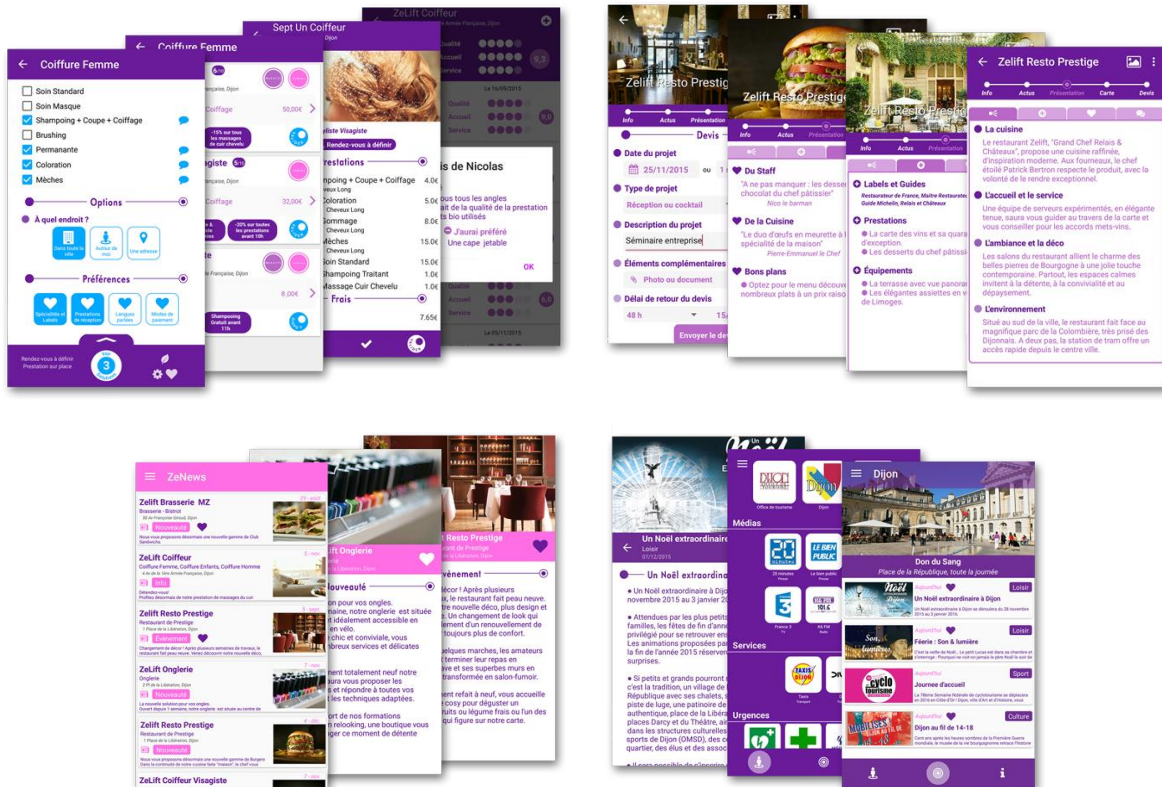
Coiffure Femme

Soin Standard
Soin Masque
Shampoing + Coupe + Coiffage
Brushing
Permanante
Coloration
Mèches

Options

À quel endroit ?

Dans toute la ville
Autour de moi
Une adresse

Préférences

Spécialités et Labels
Prestations de réception
Langues parlées
Modes de paiement

Rendez-vous à définir
Prestation sur place

3

Coiffure Femme

Coiffage 50,00€
-15% sur tous les massages de cuir chevelu

32,00€
20% sur toutes les prestations avant 10h

8,00€
Shampooing Gratuit avant 11h

Sept Un Coiffeur
Dijon

Rendez-vous à définir

Prestations
Shampoing + Coupe + Coiffage 4.0€
Coloration 5.0€
Cheveux Long
Gommage 8.0€
Cheveux Long
Mèches 15.0€
Cheveux Long
Soin Standard 15.0€
Shampoing Traitant 1.0€
Massage Cuir Chevelu 1.0€

Frais
7.65€

ZeLift Coiffeur

Qualité
Accueil
Service
9,3

Le 16/09/2015
Qualité
Accueil
Service

Avis de Nicolas
Tous tous les angles
lité de la qualité de la prestation
es bio utilisés
J'aurai préféré
Une cape jetable
OK

Le 09/11/2015

Zelift Resto Prestige
Info
Actus
Présentation
Devis
Date du projet
25/11/2015
Type de projet
Réception ou cocktail
Description du projet
Séminaire entreprise
Éléments complémentaires
Photo ou document
Délai de retour du devis
48 h
Envoyer le de

Zelift Resto Prestige
Info
Actus
Présentation
Du Staff
"A ne pas manquer : les desser chocolat du chef pâtissier"
Nico le barman
De la Cuisine
"Le duo d'oeufs en meurette à l spécialité de la maison"
Pierre-Emmanuel le Chef
Bons plans
Optez pour le menu découve nombreux plats à un prix raiso

Zelift Resto Prestige
Info
Actus
Présentation
Labels et Guides
Restaurateur de France, Maître Restaurateur
Guide Michelin, Relais et Châteaux
Prestations
La carte des vins et sa quara d'exception.
Les desserts du chef pâtissi
Équipements
La terrasse avec vue panorar
Des superbes assiettes en v de Limoges.

Zelift Resto Prestige
Info
Actus
Présentation
Carte
Devis
La cuisine
Le restaurant Zelift, "Grand Chef Relais & Châteaux", propose une cuisine raffinée, d'inspiration moderne. Aux fourneaux, le chef étoilé Patrick Bertron respecte le produit, avec la volonté de le rendre exceptionnel.
L'accueil et le service
Une équipe de serveurs expérimentés, en élégante tenue, saura vous guider au travers de la carte et vous conseiller pour les accords mets-vins.
L'ambiance et la déco
Les salons du restaurant allient le charme des belles pierres de Bourgogne à une jolie touche contemporaine. Partout, les espaces calmes invitent à la détente, à la convivialité et au dépaysement.
L'environnement
Situé au sud de la ville, le restaurant fait face au magnifique parc de la Colombière, très prisé des Dijonnais. A deux pas, la station de tram offre un accès rapide depuis le centre ville.

ZeNews
Zelift Brasserie MZ
Brasserie - Bistrot
Nouveauté
ZeLift Coiffeur
Coiffure Femme, Coiffure Enfants, Coiffure Homme
Info
Zelift Resto Prestige
Restaurant de Prestige
Événement
ZeLift Onglerie
Onglerie
Nouveauté
Zelift Resto Prestige
Restaurant de Prestige
Nouveauté
ZeLift Coiffeur Visagiste

ZeLift Onglerie
Nouveauté
on pour vos ongles.
naine, notre onglerie est située
idéalement accessible en
en vélo.
chic et conviviale, vous
breux services et délicates
ent totalement neuf notre
aura vous proposer les
e répondre à toutes vos
les techniques adaptées.
ort de nos formations
relooking, une boutique vous
ger ce moment de détente

Zelift Resto Prestige
Restaurant de Prestige
Événement
Décor ! Après plusieurs
, le restaurant fait peau neuve.
otre nouvelle déco, plus design et
. Un changement de look qui
ement d'un renouvellement de
toujours plus de confort.
quelques marches, les amateurs
terminer leur repas en
e et ses superbes murs en
transformé en salon-fumoir.
nent refait à neuf, vous accueille
cosy pour déguster un
uits ou légume frais ou l'un des
sur notre carte.

Un Noël extraordinaire
Loisir
01/12/2015
Un Noël extraordina
Un Noël extraordinaire à Dijon novembre 2015 au 3 janvier 20
Attendues par les plus petits familles, les fêtes de fin d'anné privilégié pour se retrouver en Les animations proposées pa la fin de l'année 2015 réserve surprises.
Si petits et grands pourront c'est la tradition, un village de République avec ses chalets, piste de luge, une patinoire de authentique, place de la Libéra places Darcy et du Théâtre, ai dans les structures culturelle sports de Dijon (OMSD), des quartier, des élus et des assoc

Office de tourisme
Dijon
Médias
20 minutes
Presse
LE BIEN PUBLIC
Le bien public
France 3
TV
K6 FM
Radio
Services
TAXIS DIJON
Taxis
Transport
Urgences

Dijon
Don du Sang
Place de la République, toute la journée
Aujourd'hui
Loisir
Un Noël extraordinaire à Dijon
Aujourd'hui
Loisir
Féérie : Son & lumière
Aujourd'hui
Sport
Journée d'accueil
Aujourd'hui
Culture
Dijon au fil de 14-18